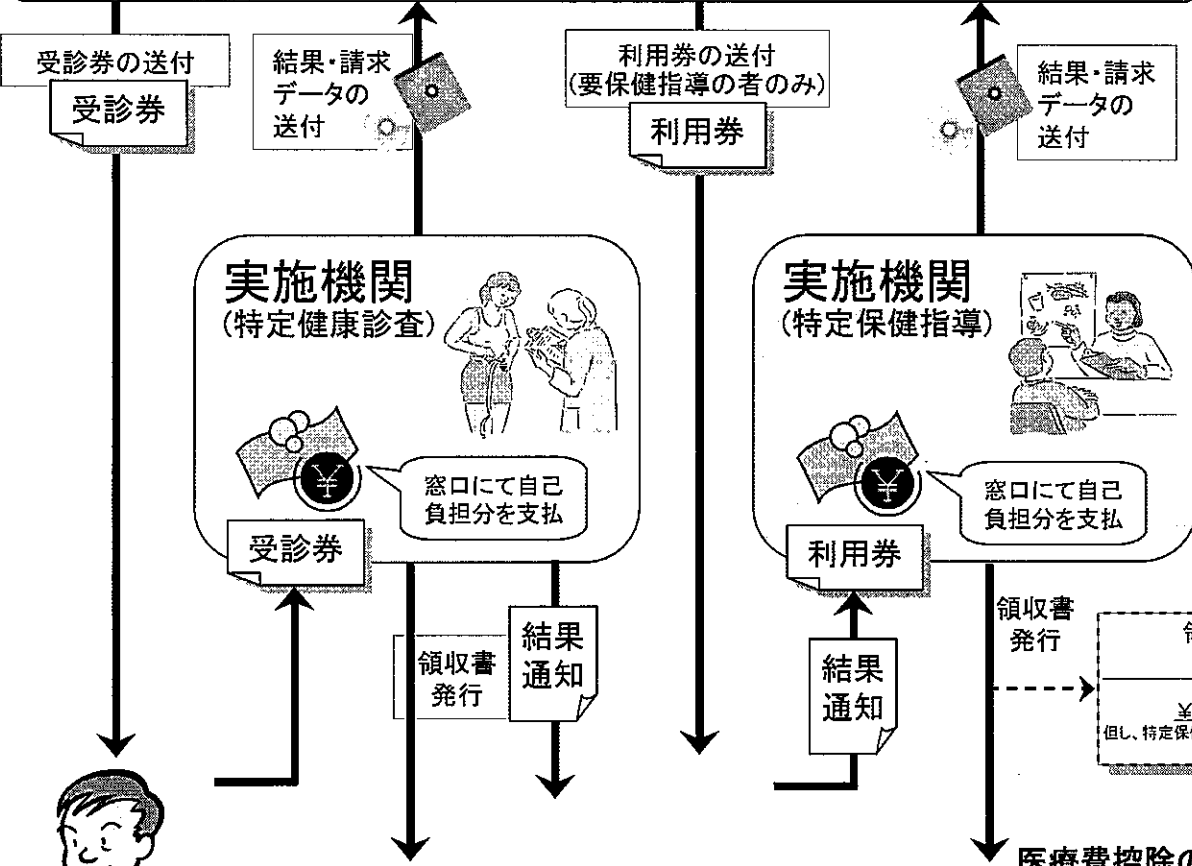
受診券の送付

受診券

結果・請求データの送付

利用券の送付
(要保健指導の者のみ)

利用券

結果・請求データの送付

実施機関
(特定健康診査)

窓口にて自己負担分を支払

受診券

領収書発行

結果通知

実施機関
(特定保健指導)

窓口にて自己負担分を支払

利用券

結果通知

領収書発行

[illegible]

¥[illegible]
但し、特定保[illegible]

医療費控除の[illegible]